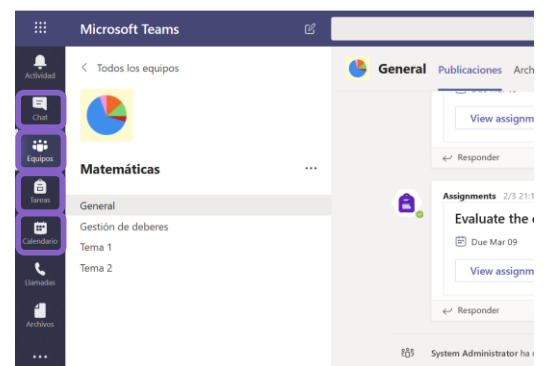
Microsoft Teams

Actividad
Chat
Equipos
Tareas
Calendario
Llamadas
Archivos
...

< Todos los equipos

Matemáticas ...

General
Gestión de deberes
Tema 1
Tema 2

General Publicaciones Arch

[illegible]
View assignm
← Responder

Assignments 2/3 21:1
Evaluate the
Due Mar 09
View assignm
← Responder

System Administrator ha